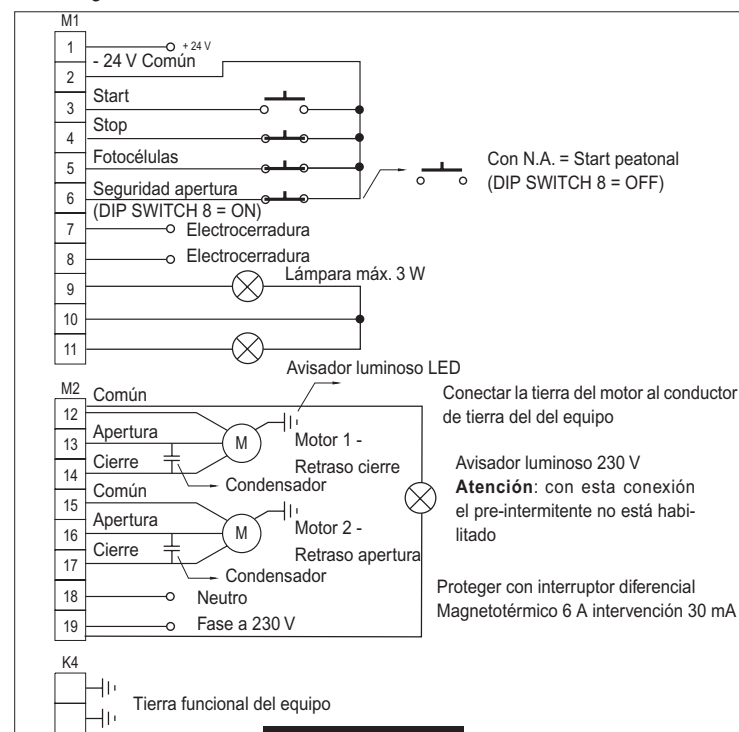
M1

1 + 24 V
2 - 24 V Común
3 Start
4 Stop
5 Fotocélulas
6 Seguridad apertura (DIP SWITCH 8 = ON)
7 Electrocerradura
8 Electrocerradura
9 Lámpara máx. 3 W
10
11

Con N.A. = Start peatonal (DIP SWITCH 8 = OFF)

Avisador luminoso LED

M2

12 Común
13 Apertura
14 Cierre
15 Común
16 Apertura
17 Cierre
18 Neutro
19 Fase a 230 V

M
Motor 1 - Retraso cierre
Condensador
M
Motor 2 - Retraso apertura
Condensador

Conectar la tierra del motor al conductor de tierra del del equipo

Avisador luminoso 230 V
**Atención**: con esta conexión el pre-intermitente no está habilitado

Proteger con interruptor diferencial Magnetotérmico 6 A intervención 30 mA

K4

Tierra funcional del equipo